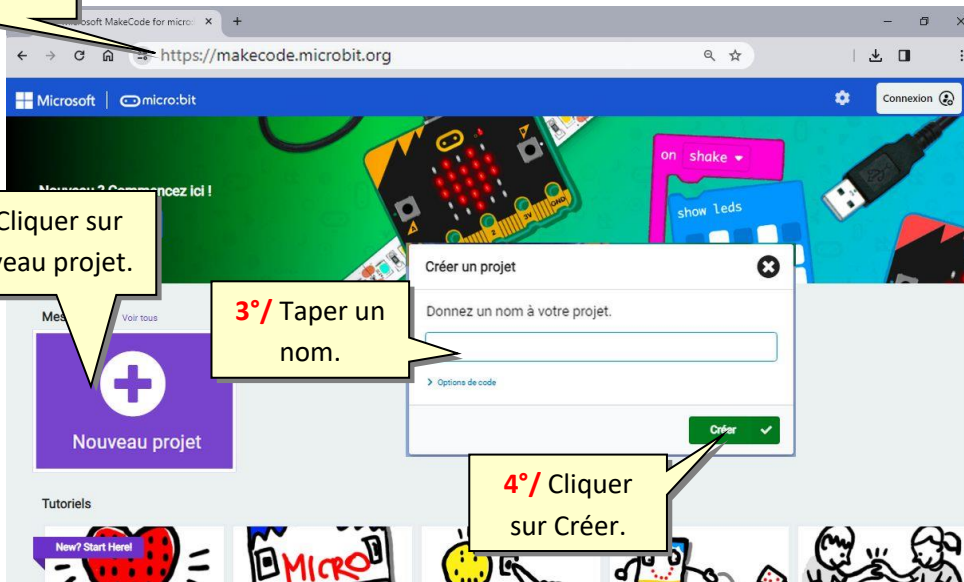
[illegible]osoft MakeCode for micro ×  +

https://makecode.microbit.org

Microsoft | micro:bit

Connexion

Nouveau ? Commencez ici !

on shake

show leds

Cliquer sur
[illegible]veau projet.

Créer un projet

Donnez un nom à votre projet.

Options de code

Créer

3°/ Taper un nom.

Mes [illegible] Voir tous

Nouveau projet

4°/ Cliquer sur Créer.

Tutoriels

New? Start Here!

MICRO